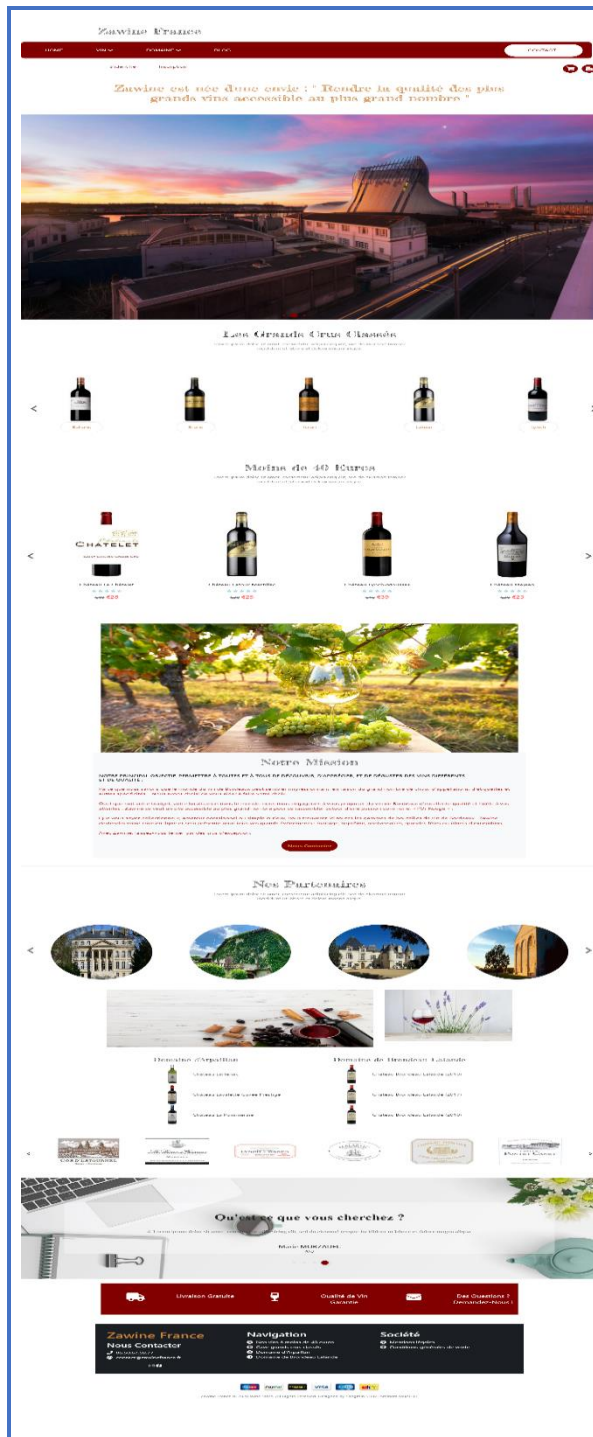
Zawine France

HOME VINS COMMENT BLOG CONTACT

Zawine est née d'une envie : " Rendre la qualité des plus grands vins accessible au plus grand nombre "

Les Grands Crus Classés

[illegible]

Moins de 40 Euros

CHATELET

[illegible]

Notre Mission

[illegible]

Nos Partenaires

Domaine d'Argelian

Domaine de Brondeau Lalande

Qu'est-ce que vous cherchez ?

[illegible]

Livraison Gratuite

Qualité du Vin Garantie

Des Questions ? Demander-Nous !

Zawine France

Nous Contacter

Navigation

Société

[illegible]